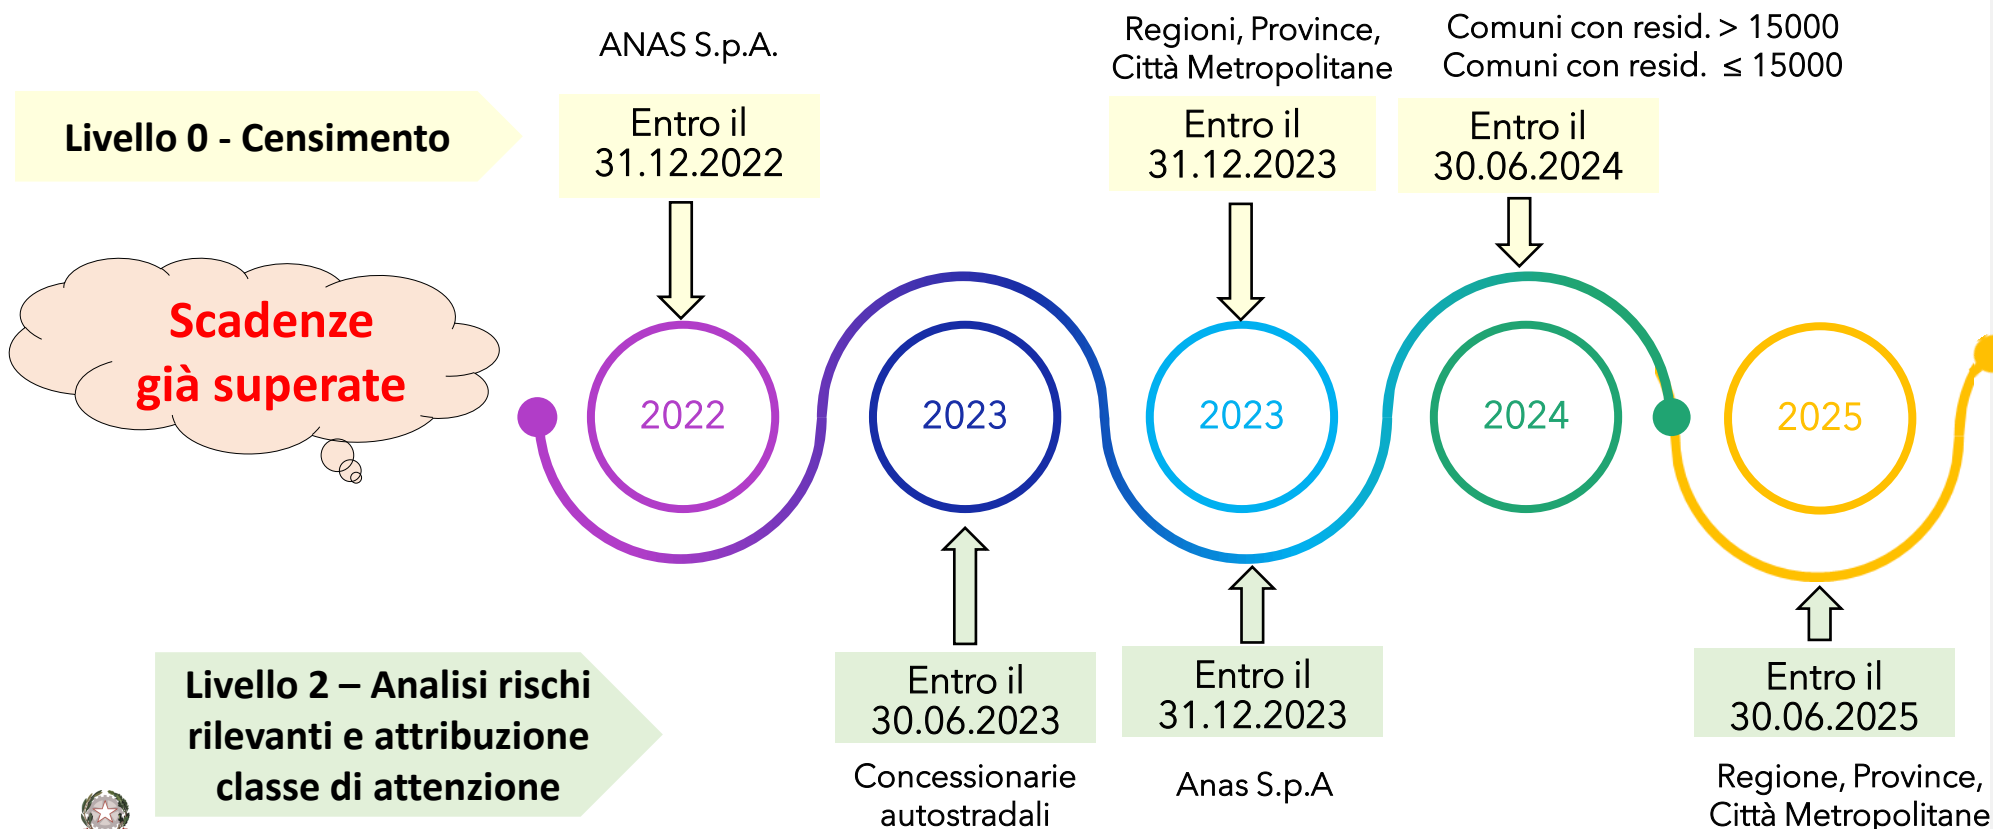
ANAS S.p.A.

Regioni, Province, Città Metropolitane

Comuni con resid. > 15000
Comuni con resid. ≤ 15000

Livello 0 - Censimento

Entro il 31.12.2022

Entro il 31.12.2023

Entro il 30.06.2024

Scadenze già superate

2022

2023

2023

2024

2025

Livello 2 – Analisi rischi rilevanti e attribuzione classe di attenzione

Entro il 30.06.2023

Concessionarie autostradali

Entro il 31.12.2023

Anas S.p.A

Entro il 30.06.2025

Regione, Province, Città Metropolitane